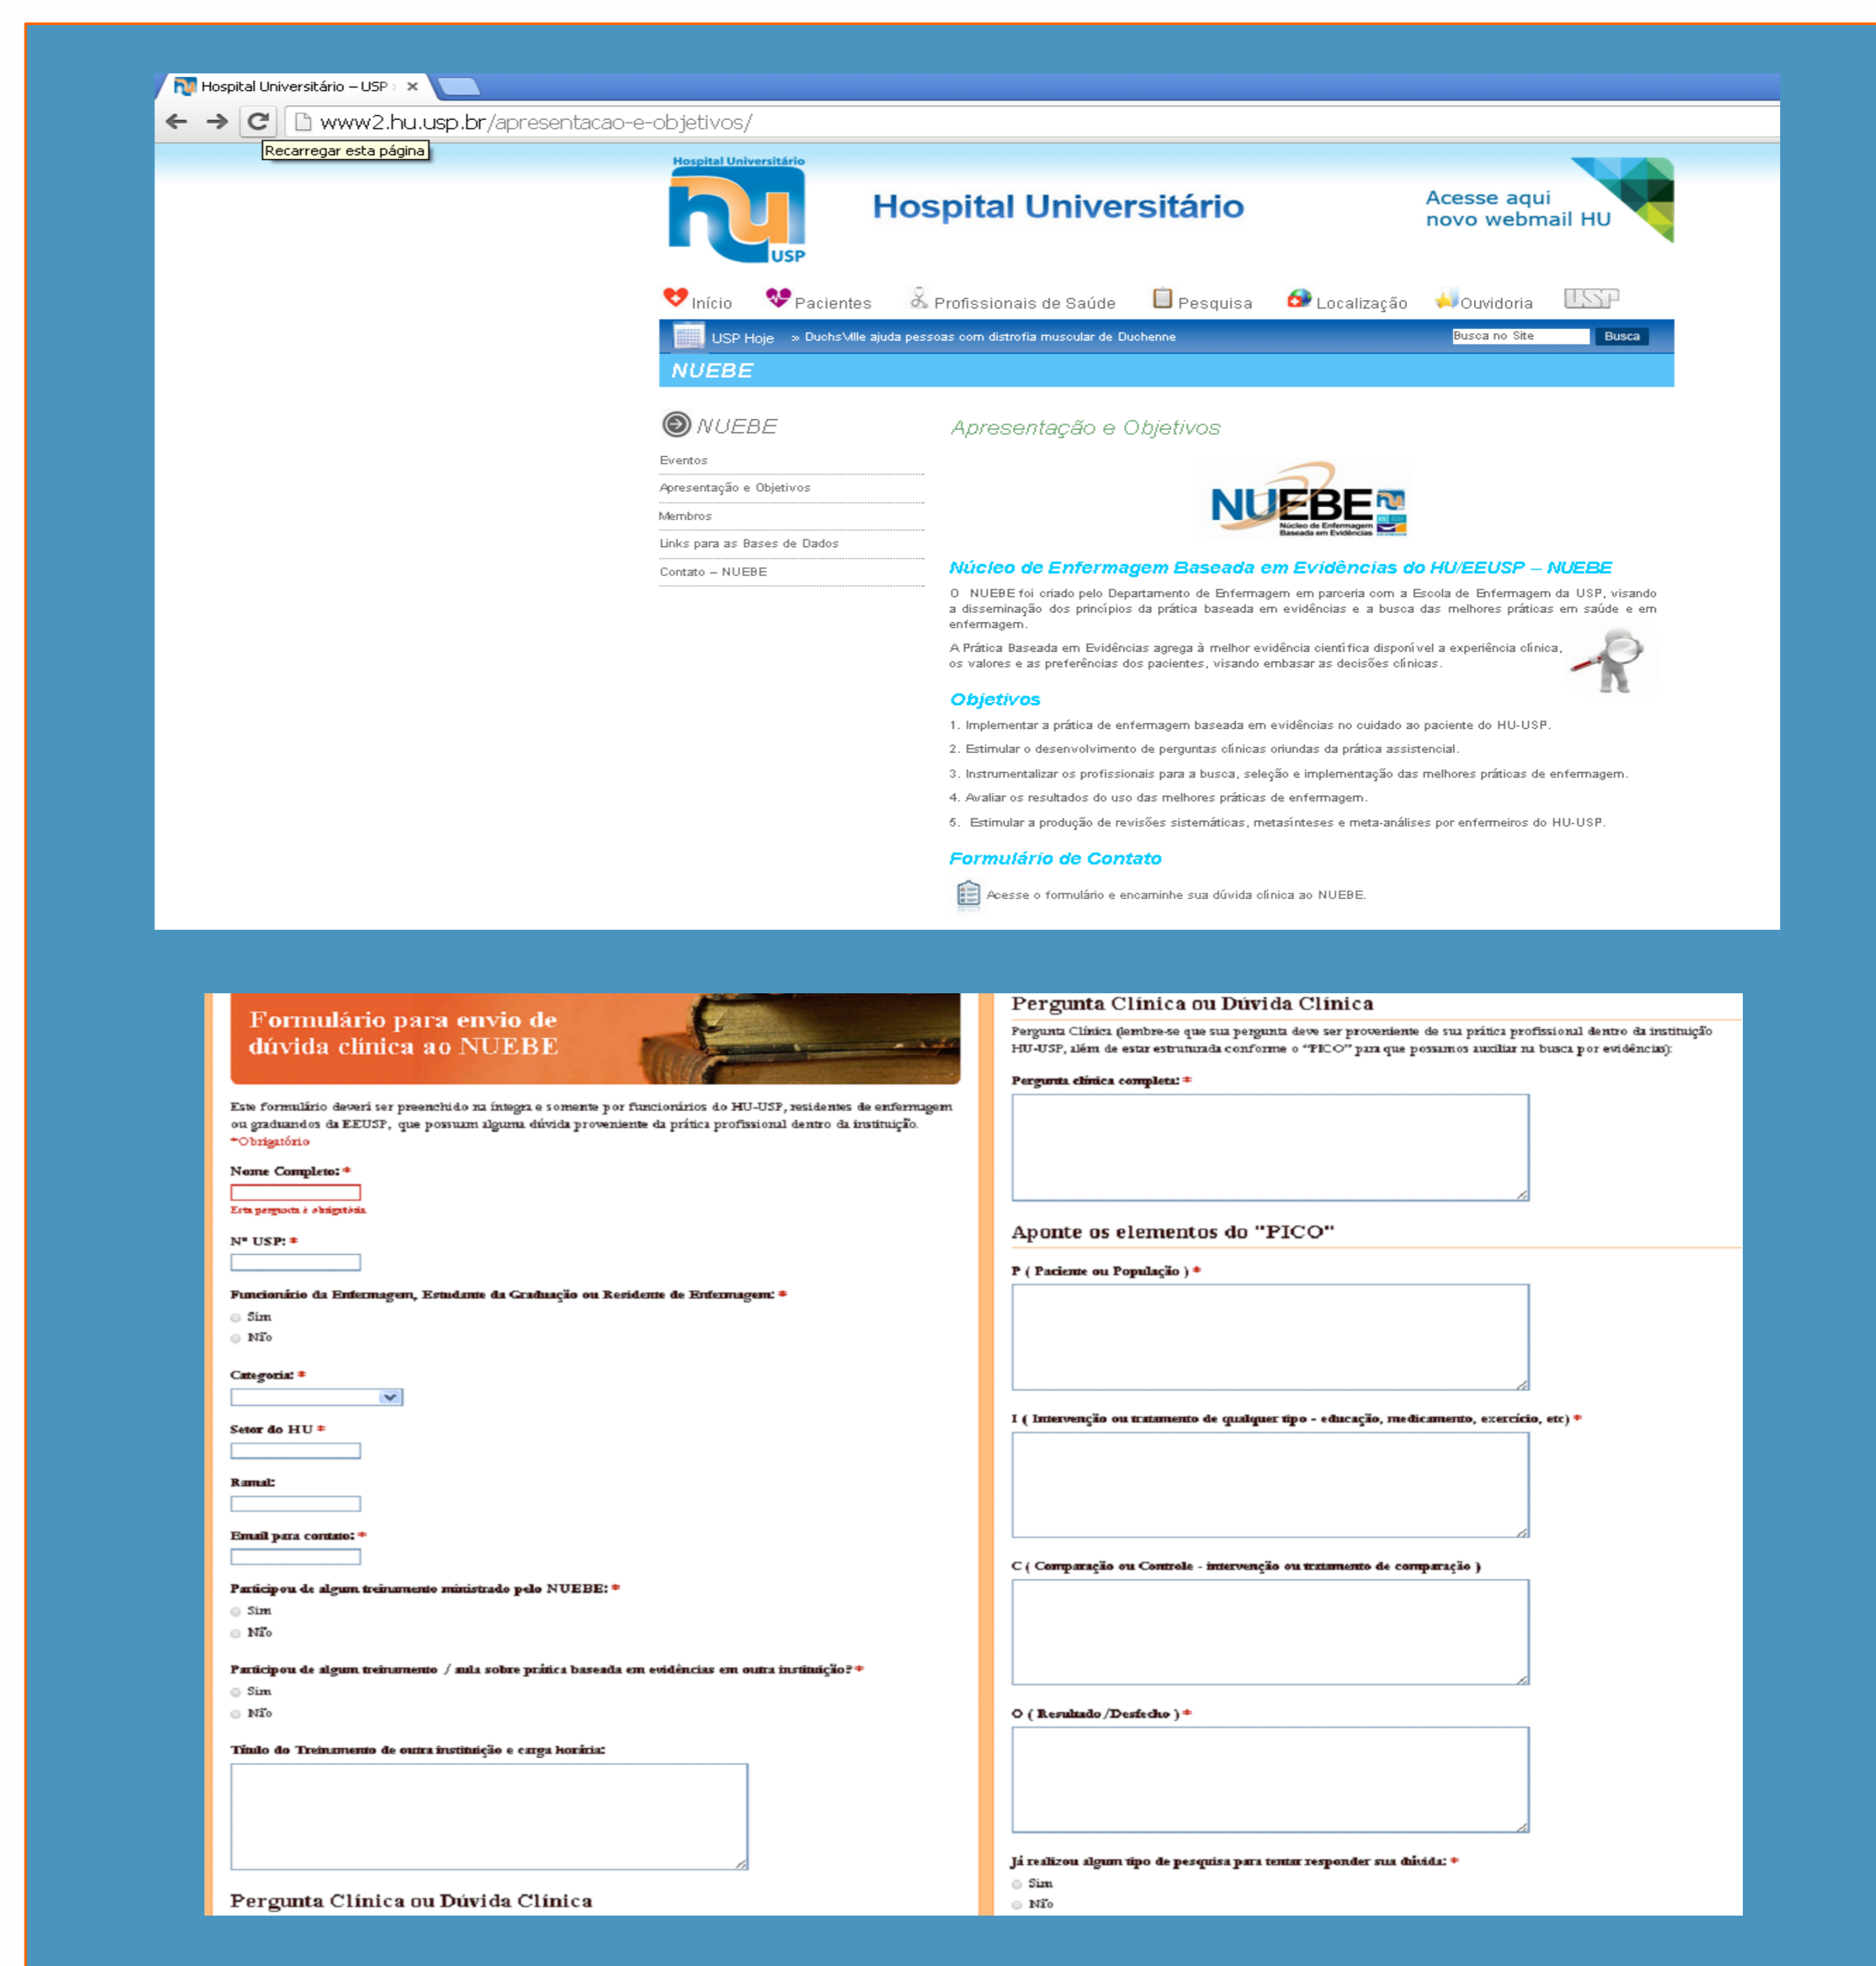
Hospital Universitário – USP ×

www2.hu.usp.br/apresentacao-e-objetivos/

Recarregar esta página

Hospital Universitário
hu
USP

Hospital Universitário

Acesse aqui
novo webmail HU

Início Pacientes Profissionais de Saúde Pesquisa Localização Ouvidoria USP

USP Hoje » DuchsVille ajuda pessoas com distrofia muscular de Duchenne

Busca no Site Busca

NUEBE

NUEBE

Eventos
Apresentação e Objetivos
Membros
Links para as Bases de Dados
Contato – NUEBE

Apresentação e Objetivos

NUEBE
Núcleo de Enfermagem Baseada em Evidências

Núcleo de Enfermagem Baseada em Evidências do HU/EEUSP – NUEBE

O NUEBE foi criado pelo Departamento de Enfermagem em parceria com a Escola de Enfermagem da USP, visando a disseminação dos princípios da prática baseada em evidências e a busca das melhores práticas em saúde e em enfermagem.

A Prática Baseada em Evidências agrega à melhor evidência científica disponível a experiência clínica, os valores e as preferências dos pacientes, visando embasar as decisões clínicas.

Objetivos

1. Implementar a prática de enfermagem baseada em evidências no cuidado ao paciente do HU-USP.
2. Estimular o desenvolvimento de perguntas clínicas oriundas da prática assistencial.
3. Instrumentalizar os profissionais para a busca, seleção e implementação das melhores práticas de enfermagem.
4. Avaliar os resultados do uso das melhores práticas de enfermagem.
5. Estimular a produção de revisões sistemáticas, metasínteses e meta-análises por enfermeiros do HU-USP.

Formulário de Contato

Acesse o formulário e encaminhe sua dúvida clínica ao NUEBE.

Formulário para envio de dúvida clínica ao NUEBE

Este formulário deverá ser preenchido na íntegra e somente por funcionários do HU-USP, residentes de enfermagem ou graduandos da EEUSP, que possuam alguma dúvida proveniente da prática profissional dentro da instituição.
*Obrigatório

Nome Completo: *
Esta pergunta é obrigatória

Nº USP: *

Funcionário da Enfermagem, Estudante da Graduação ou Residente de Enfermagem: *
Sim
Não

Categoria: *

Setor do HU *

Ramal:

Email para contato: *

Participou de algum treinamento ministrado pelo NUEBE: *
Sim
Não

Participou de algum treinamento / aula sobre prática baseada em evidências em outra instituição? *
Sim
Não

Título do Treinamento de outra instituição e carga horária:

Pergunta Clínica ou Dúvida Clínica

Pergunta Clínica ou Dúvida Clínica

Pergunta Clínica (lembre-se que sua pergunta deve ser proveniente de sua prática profissional dentro da instituição HU-USP, além de estar estruturada conforme o "PICO" para que possamos auxiliar na busca por evidências):

Pergunta clínica completa: *

Aponte os elementos do "PICO"

P ( Paciente ou População ) *

I ( Intervenção ou tratamento de qualquer tipo - educação, medicamento, exercício, etc) *

C ( Comparação ou Controle - intervenção ou tratamento de comparação )

O ( Resultado /Desfecho ) *

Já realizou algum tipo de pesquisa para tentar responder sua dúvida: *
Sim
Não